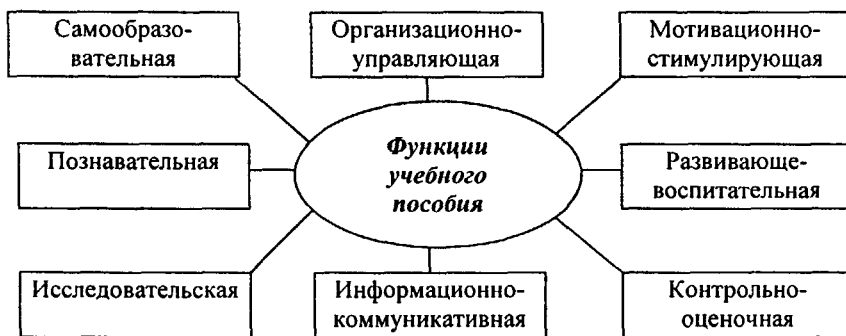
Самообразовательная

Организационно-управляющая

Мотивационно-стимулирующая

Познавательная

*Функции учебного пособия*

Развивающе-воспитательная

Исследовательская

Информационно-коммуникативная

Контрольно-оценочная